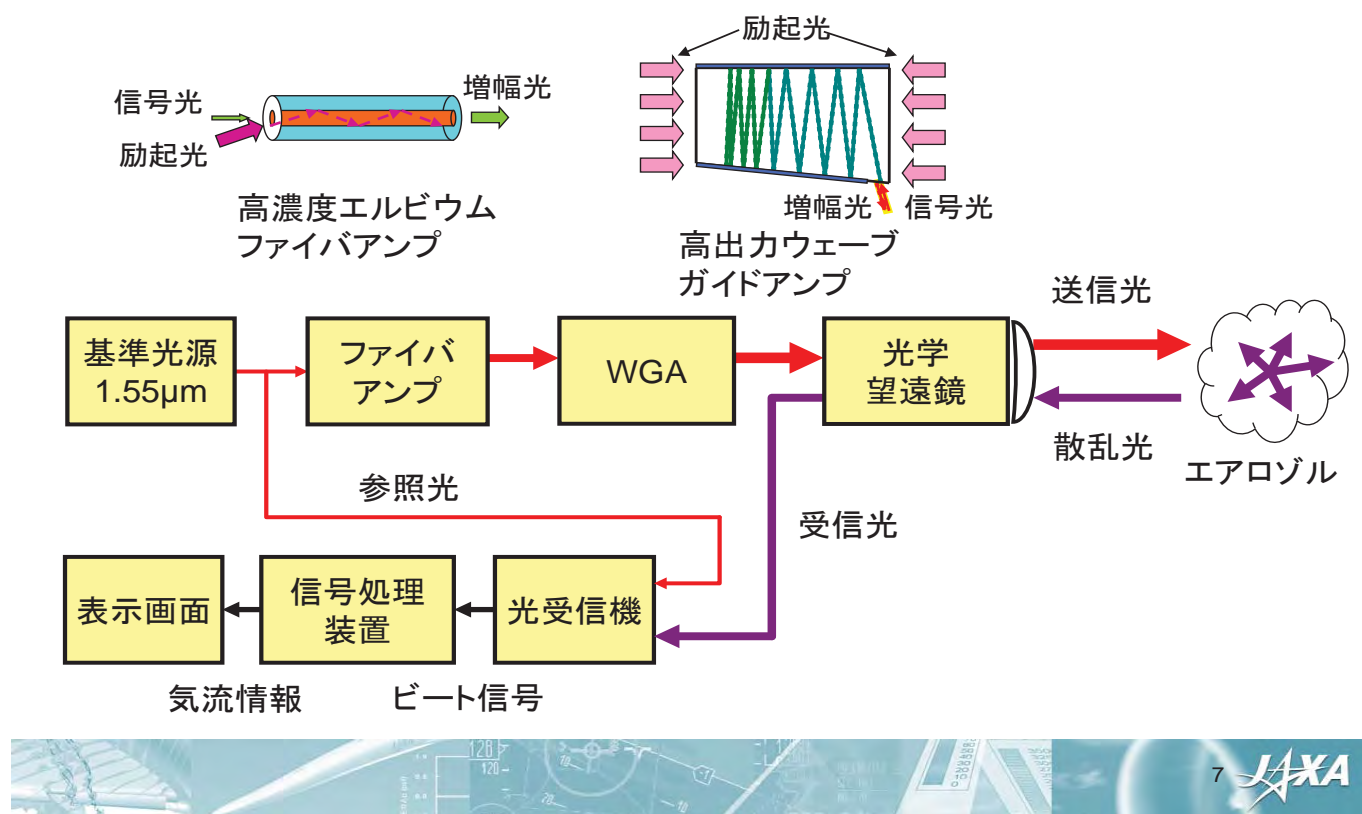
信号光
励起光
増幅光
高濃度エルビウムファイバアンプ

励起光
増幅光
信号光
高出力ウェーブガイドアンプ

基準光源 1.55μm
ファイバアンプ
WGA
光学望遠鏡
送信光
散乱光
エアロゾル
参照光
受信光
表示画面
信号処理装置
光受信機
気流情報
ビート信号

120
120

7
JAXA